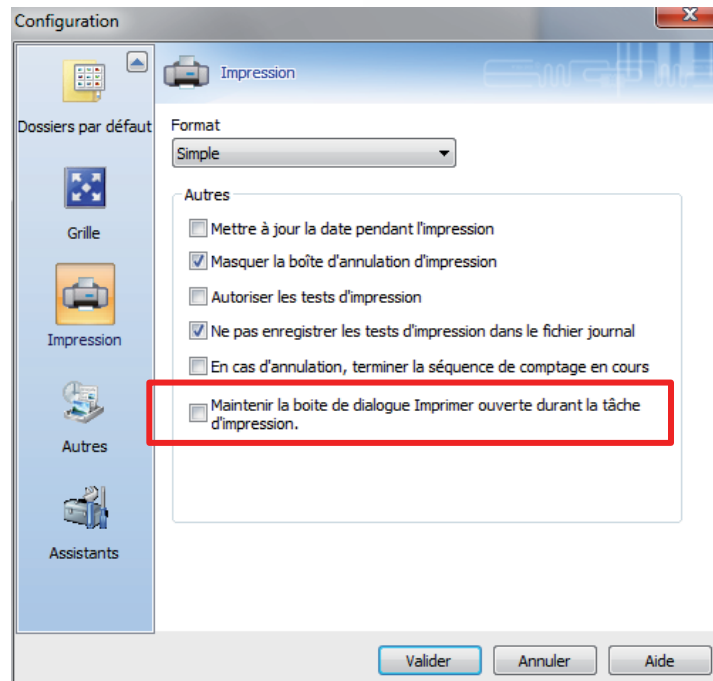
Configuration

Dossiers par défaut

Grille

Impression

Autres

Assistants

Impression

Format

Simple

Autres

Mettre à jour la date pendant l'impression

Masquer la boîte d'annulation d'impression

Autoriser les tests d'impression

Ne pas enregistrer les tests d'impression dans le fichier journal

En cas d'annulation, terminer la séquence de comptage en cours

Maintenir la boite de dialogue Imprimer ouverte durant la tâche d'impression.

Valider

Annuler

Aide